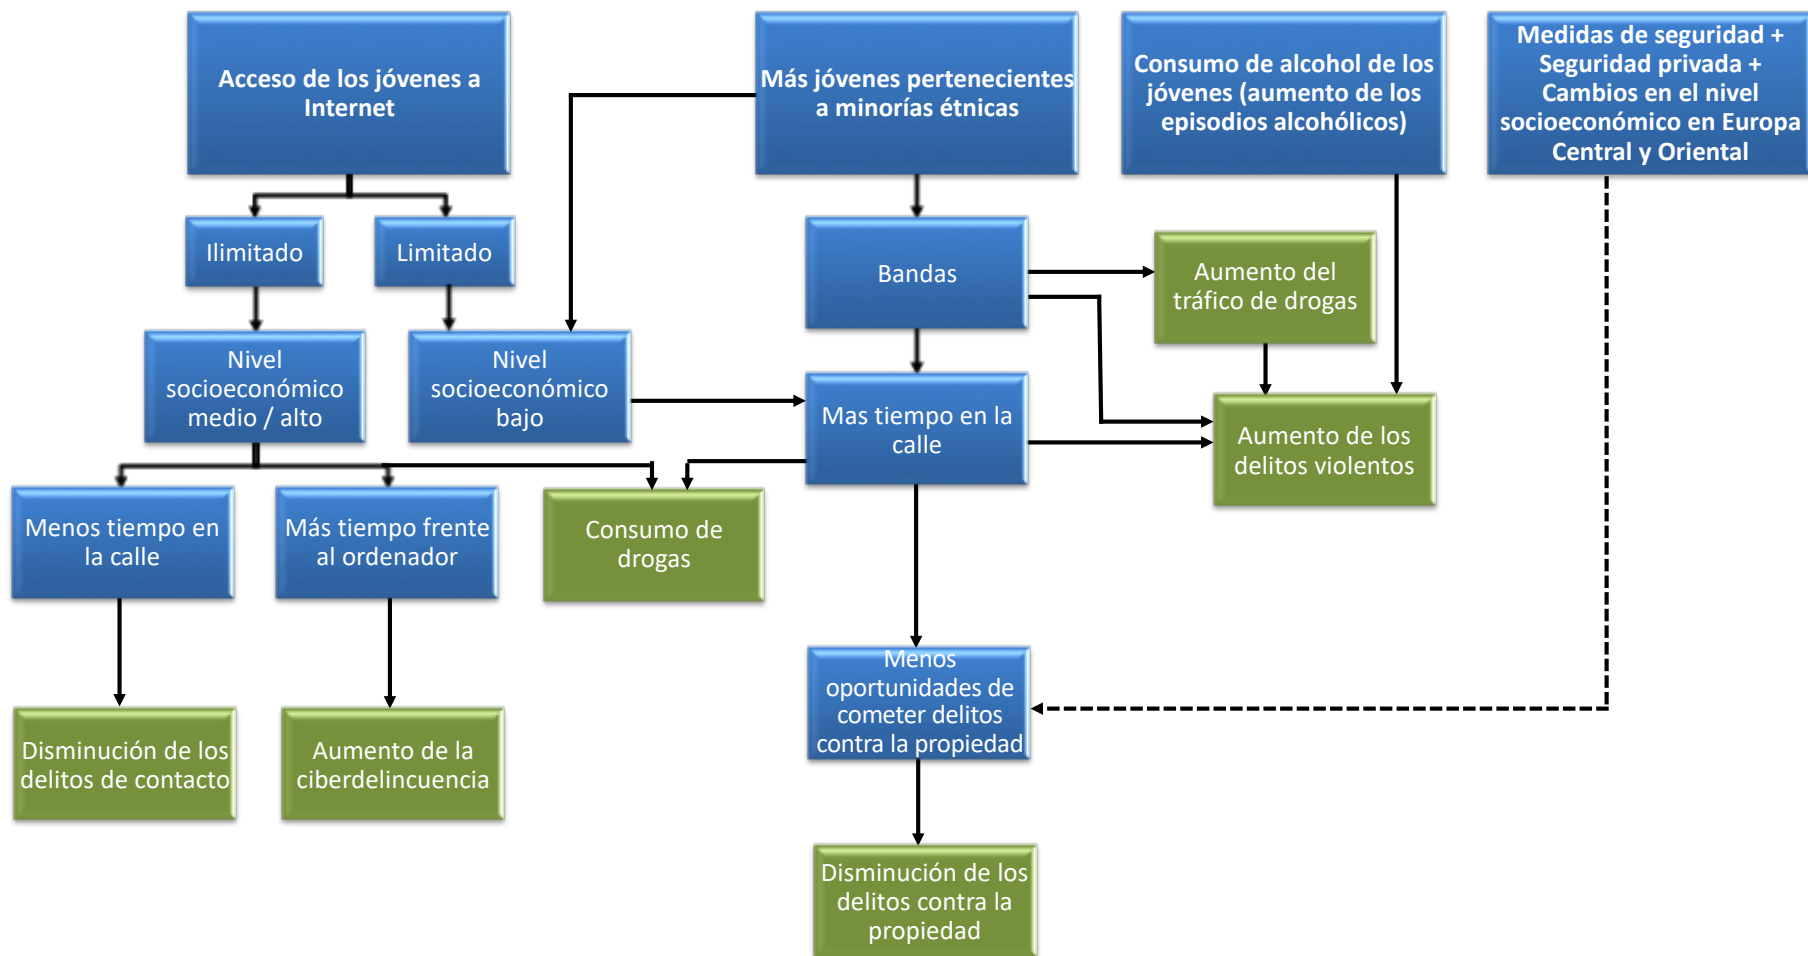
Acceso de los jóvenes a Internet

Más jóvenes pertenecientes a minorías étnicas

Consumo de alcohol de los jóvenes (aumento de los episodios alcohólicos)

Medidas de seguridad + Seguridad privada + Cambios en el nivel socioeconómico en Europa Central y Oriental

Ilimitado

Limitado

Bandas

Aumento del tráfico de drogas

Nivel socioeconómico medio / alto

Nivel socioeconómico bajo

Mas tiempo en la calle

Aumento de los delitos violentos

Menos tiempo en la calle

Más tiempo frente al ordenador

Consumo de drogas

Menos oportunidades de cometer delitos contra la propiedad

Disminución de los delitos de contacto

Aumento de la ciberdelincuencia

Disminución de los delitos contra la propiedad